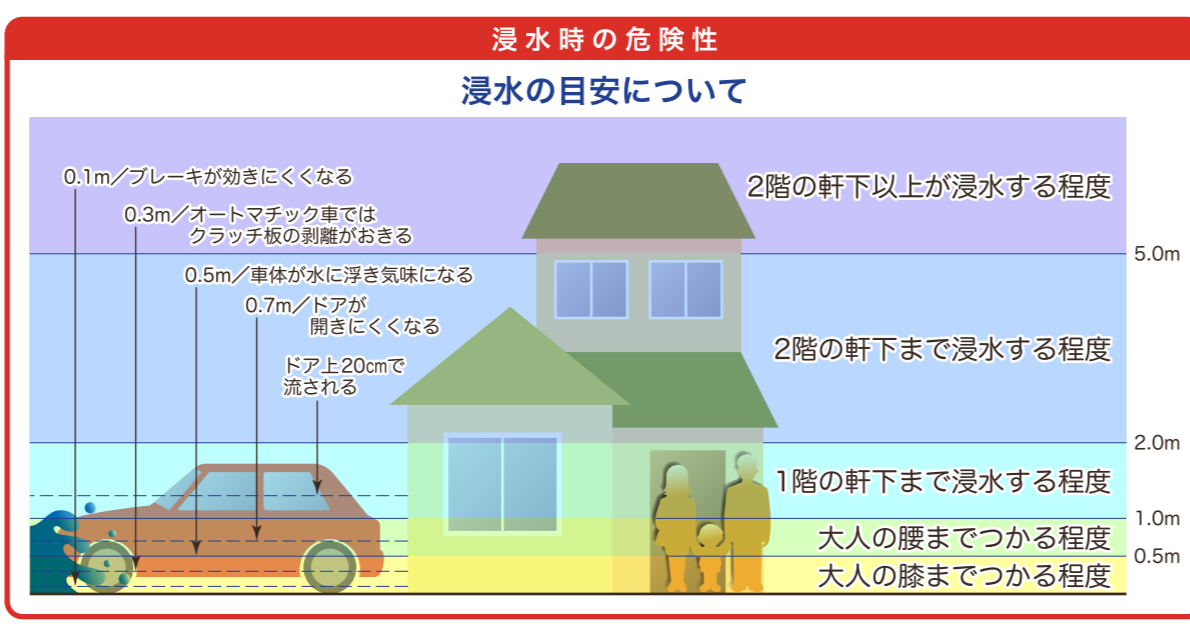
浸水時の危険性

浸水の目安について

0.1m／ブレーキが効きにくくなる

0.3m／オートマチック車ではクラッチ板の剥離がおきる

0.5m／車体が水に浮き気味になる

0.7m／ドアが開きにくくなる

ドア上20cmで流される

2階の軒下以上が浸水する程度

5.0m

2階の軒下まで浸水する程度

2.0m

1階の軒下まで浸水する程度

1.0m

大人の腰までつかる程度

0.5m

大人の膝までつかる程度